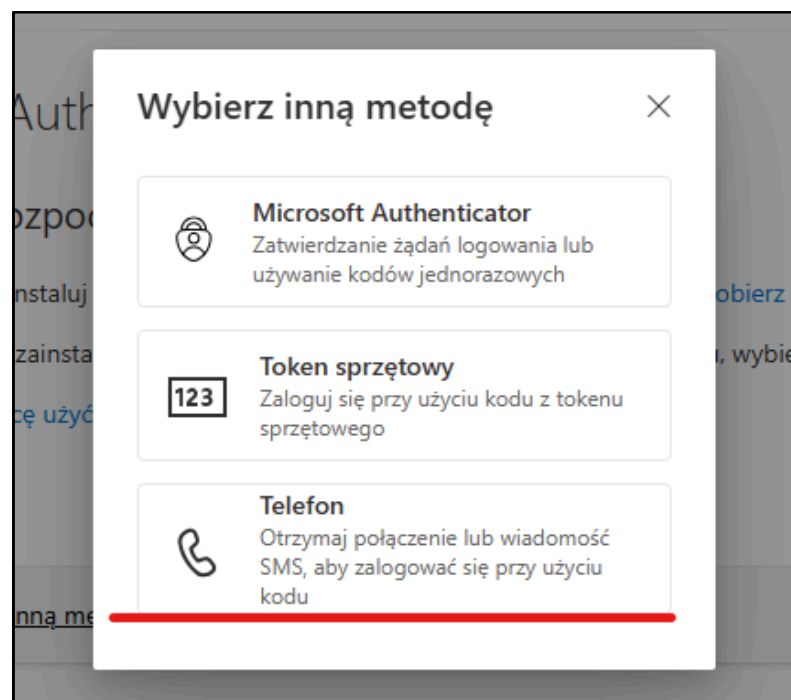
Auth

ozpo

nstaluj

zainsta

cę użyć

nną me

obierz

u, wybie

Wybierz inną metodę

×

Microsoft Authenticator
Zatwierdzanie żądań logowania lub używanie kodów jednorazowych

123

Token sprzętowy
Zaloguj się przy użyciu kodu z tokenu sprzętowego

Telefon
Otrzymaj połączenie lub wiadomość SMS, aby zalogować się przy użyciu kodu